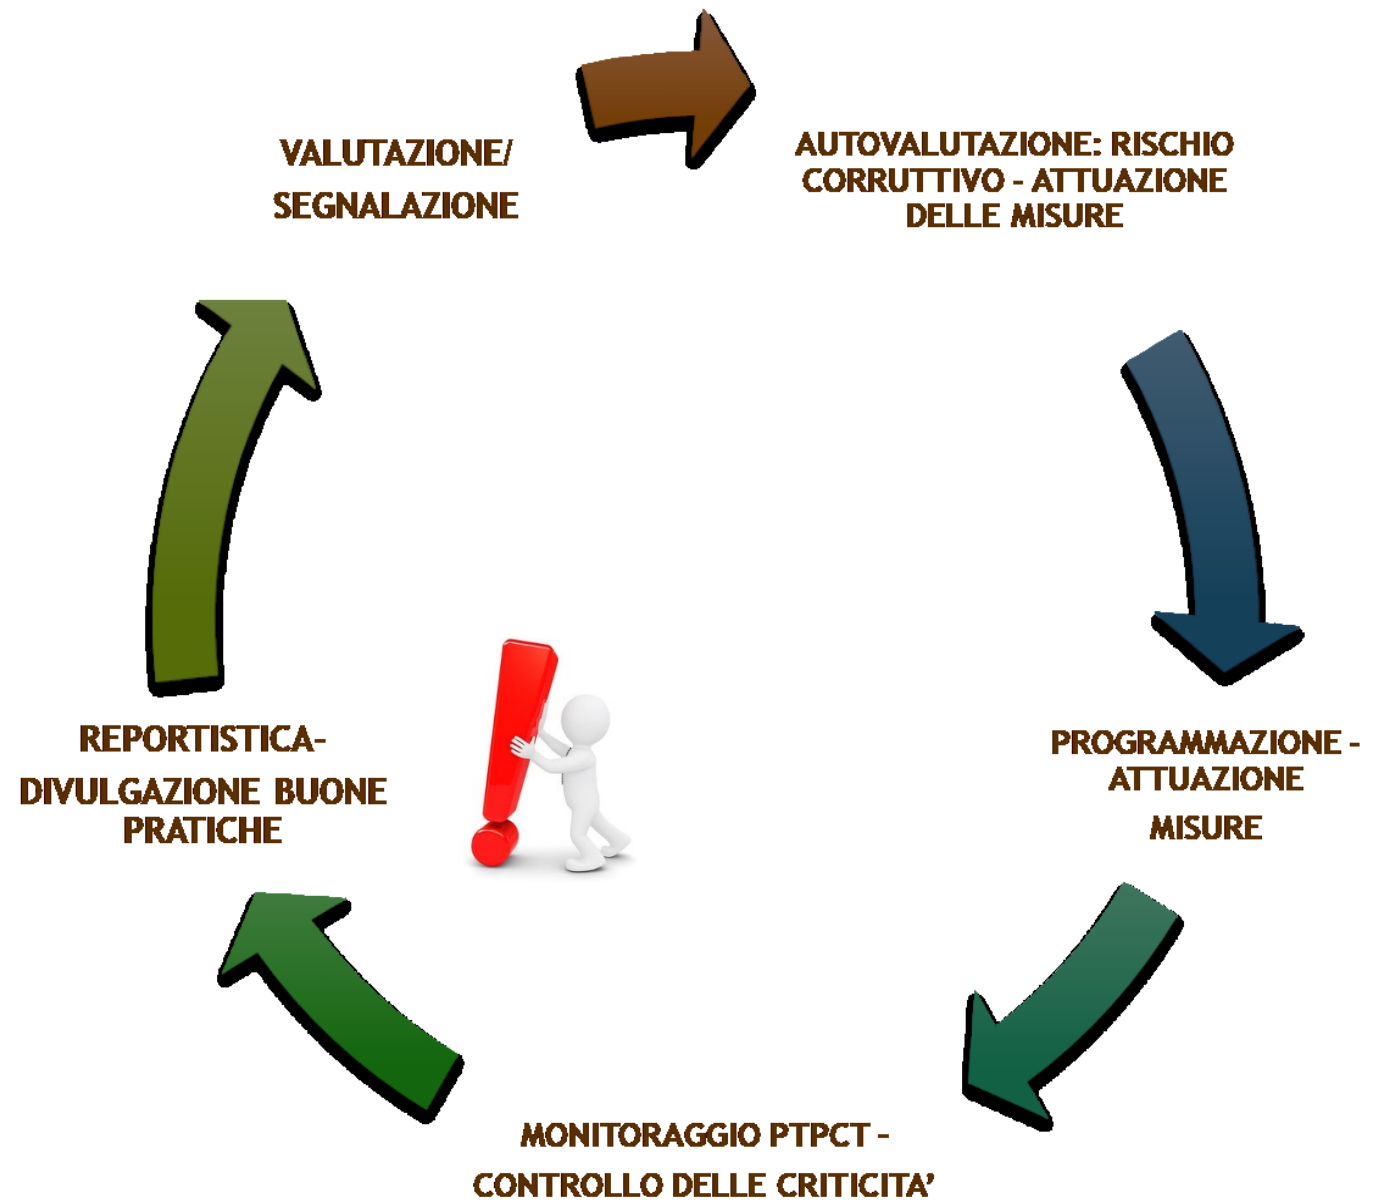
VALUTAZIONE/
SEGNALAZIONE

AUTOVALUTAZIONE: RISCHIO CORRUTTIVO - ATTUAZIONE DELLE MISURE

PROGRAMMAZIONE - ATTUAZIONE MISURE

MONITORAGGIO PTPCT - CONTROLLO DELLE CRITICITA'

REPORTISTICA- DIVULGAZIONE BUONE PRATICHE